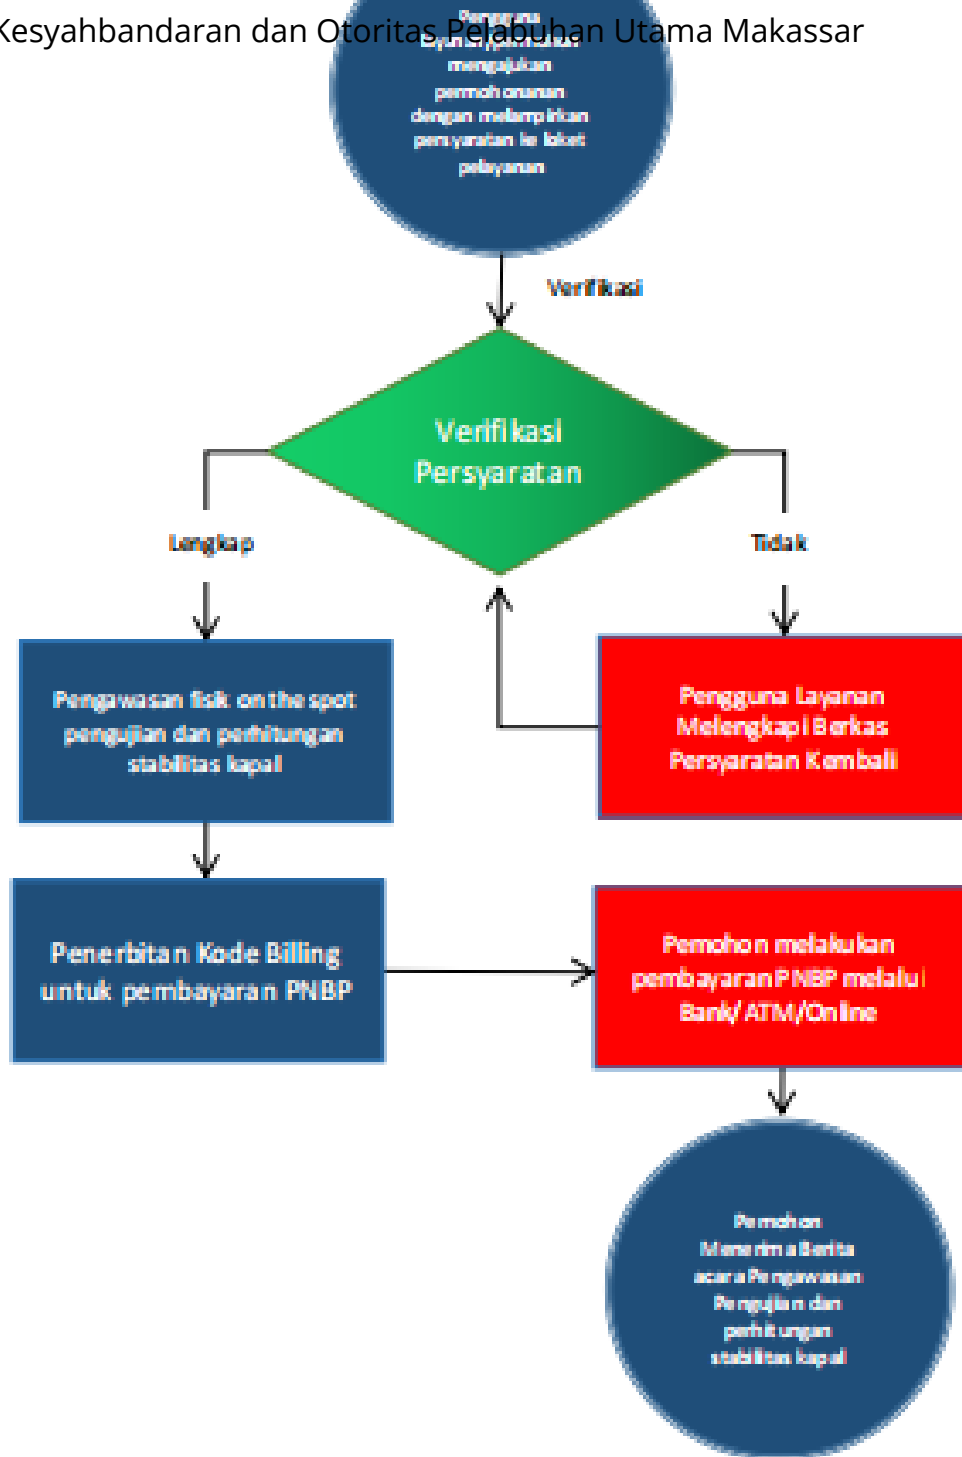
Kesyahbandaran dan Otoritas Pelabuhan Utama Makassar

Pengguna Layanan/pemohon mengajukan permohonanan dengan melampirkan persyaratan ke loket pelayanan

Verifikasi

Verifikasi Persyaratan

Lengkap

Tidak

Pengawasan fisik on the spot pengujian dan perhitungan stabilitas kapal

Pengguna Layanan Melengkapi Berkas Persyaratan Kembali

Penerbitan Kode Billing untuk pembayaran PNBP

Pemohon melakukan pembayaran PNBP melalui Bank/ ATM/Online

Pemohon Menerima Berita acara Pengawasan Pengujian dan perhitungan stabilitas kapal